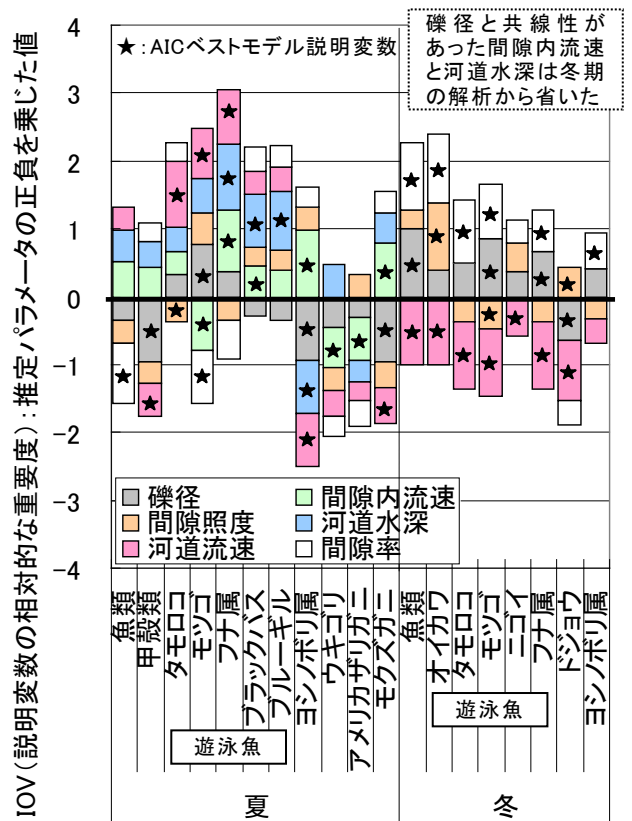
IOV（説明変数の相対的な重要度）：推定パラメータの正負を乗じた値

★：AICベストモデル説明変数

礫径と共線性があった間隙内流速と河道水深は冬期の解析から省いた

4
3
2
1
0
−1
−2
−3
−4

礫径
間隙照度
河道流速
間隙内流速
河道水深
間隙率

魚類
甲殻類
タモロコ
モツゴ
フナ属
ブラックバス
ブルーギル
ヨシノボリ属
ウキゴリ
アメリカザリガニ
モクズガニ
魚類
オイカワ
タモロコ
モツゴ
ニゴイ
フナ属
ドジョウ
ヨシノボリ属

遊泳魚
遊泳魚

夏
冬